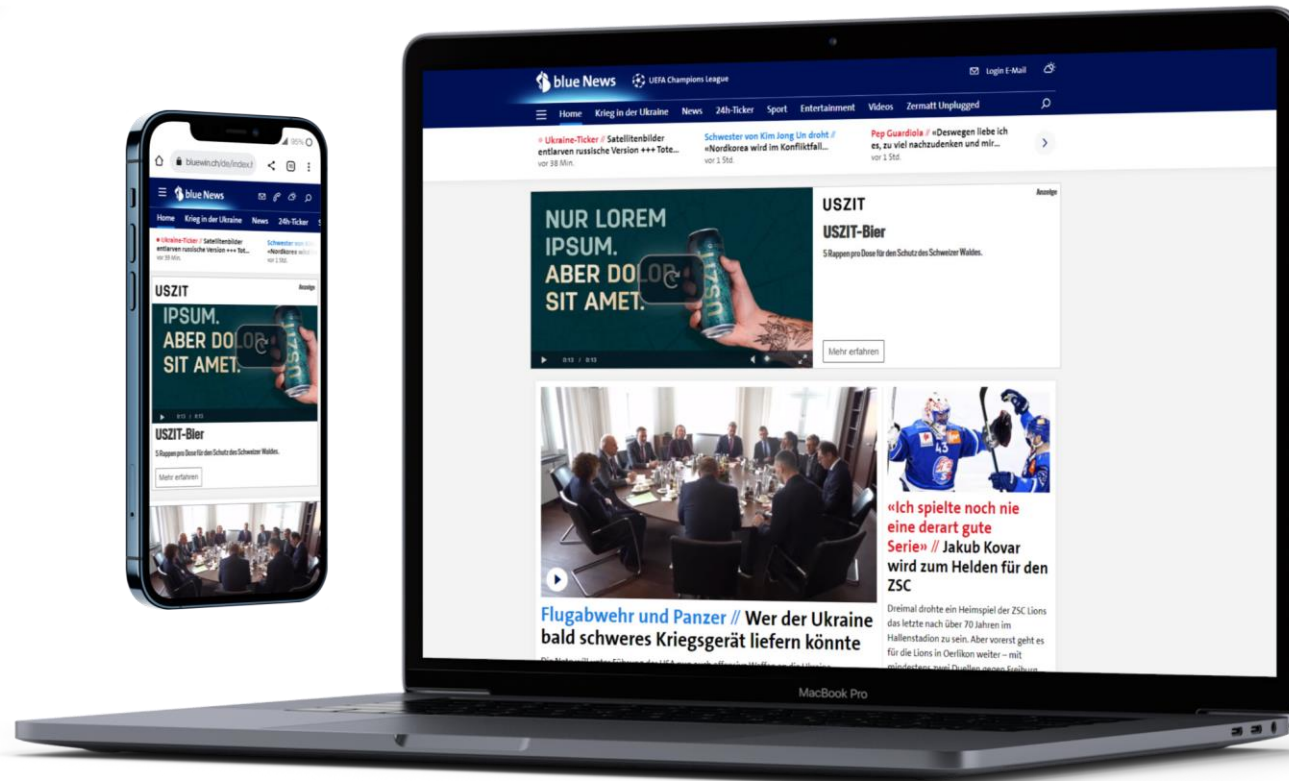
96%

bluewin.ch/de/index.h

blue News

Home Krieg in der Ukraine News 24h-Ticker

Ukraine-Ticker // Satellitenbilder entlarven russische Version +++ Tot...
vor 38 Min.

Schwester von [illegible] «Nordkorea wird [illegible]
vor 1 Std.

USZIT
Anzeige

IPSUM. ABER DOLOR SIT AMET.

0:13 / 0:15

USZIT-Bier

5 Rappen pro Dose für den Schutz des Schweizer Waldes.

Mehr erfahren

blue News UEFA Champions League

Login E-Mail

Home Krieg in der Ukraine News 24h-Ticker Sport Entertainment Videos Zermatt Unplugged

Ukraine-Ticker // Satellitenbilder entlarven russische Version +++ Tote...
vor 38 Min.

Schwester von Kim Jong Un droht // «Nordkorea wird im Konfliktfall...
vor 1 Std.

Pep Guardiola // «Deswegen liebe ich es, zu viel nachzudenken und mir...
vor 1 Std.

USZIT
Anzeige

NUR LOREM IPSUM. ABER DOLOR SIT AMET.

0:13 / 0:15

USZIT-Bier

5 Rappen pro Dose für den Schutz des Schweizer Waldes.

Mehr erfahren

Flugabwehr und Panzer // Wer der Ukraine bald schweres Kriegsgerät liefern könnte

«Ich spielte noch nie eine derart gute Serie» // Jakub Kovar wird zum Helden für den ZSC

Dreimal drohte ein Heimspiel der ZSC Lions das letzte nach über 70 Jahren im Hallenstadion zu sein. Aber vorerst geht es für die Lions in Oerlikon weiter – mit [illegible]

MacBook Pro